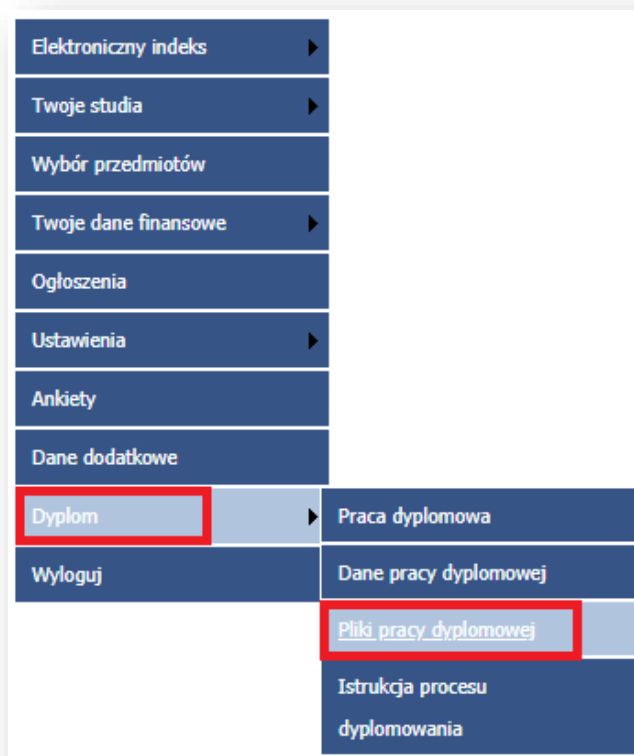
Elektroniczny indeks
Twoje studia
Wybór przedmiotów
Twoje dane finansowe
Ogłoszenia
Ustawienia
Ankiety
Dane dodatkowe
Dyplom
Wyloguj

Praca dyplomowa
Dane pracy dyplomowej
Pliki pracy dyplomowej
Istrukcja procesu dyplomowania